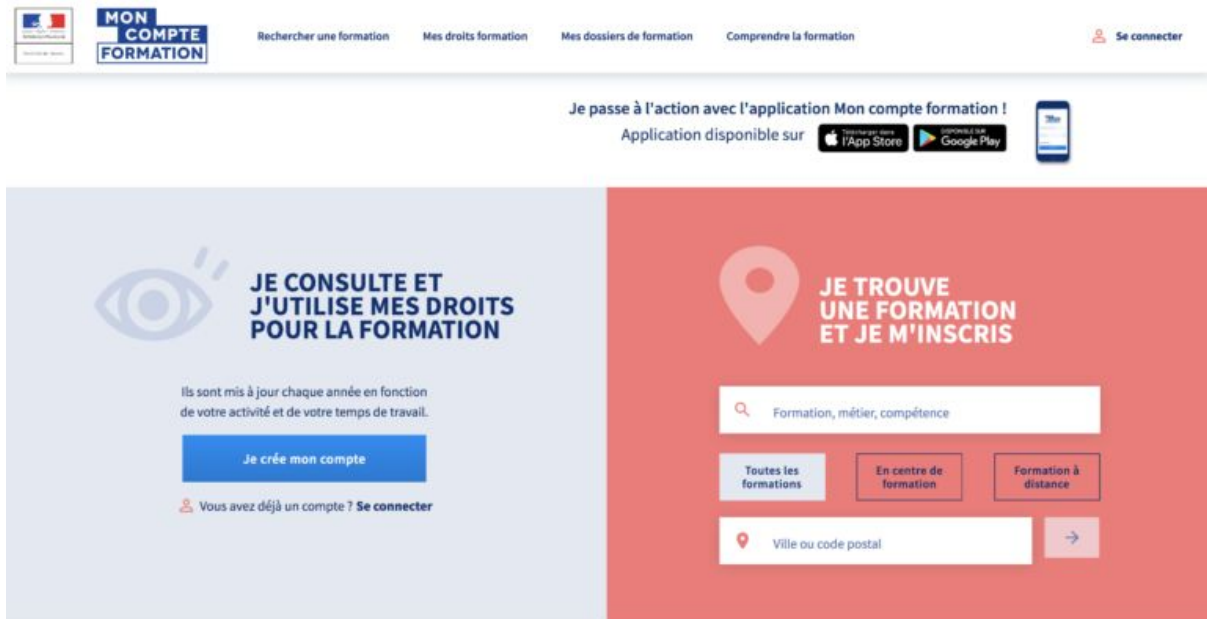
MON COMPTE FORMATION

Rechercher une formation
Mes droits formation
Mes dossiers de formation
Comprendre la formation
Se connecter

Je passe à l'action avec l'application Mon compte formation !
Application disponible sur
Télécharger dans l'App Store
DISPONIBLE SUR Google Play

JE CONSULTE ET J'UTILISE MES DROITS POUR LA FORMATION

Ils sont mis à jour chaque année en fonction de votre activité et de votre temps de travail.

Je crée mon compte

Vous avez déjà un compte ? Se connecter

JE TROUVE UNE FORMATION ET JE M'INSCRIS

Formation, métier, compétence

Toutes les formations
En centre de formation
Formation à distance

Ville ou code postal